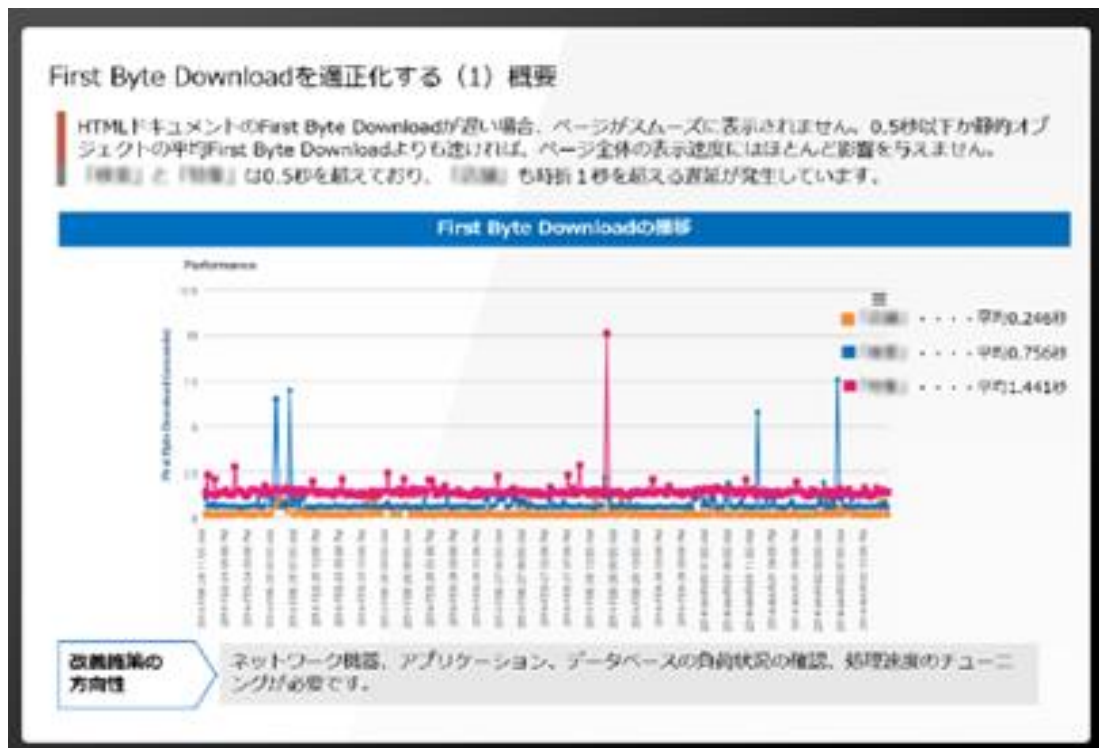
First Byte Downloadを適正化する（1）概要

HTMLドキュメントのFirst Byte Downloadが遅い場合、ページがスムーズに表示されません。0.5秒以下か静的オブジェクトの平均First Byte Downloadよりも速ければ、ページ全体の表示速度にはほとんど影響を与えません。「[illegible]」と「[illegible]」は0.5秒を超えており、「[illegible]」も時折1秒を超える遅延が発生しています。

First Byte Downloadの推移

Performance

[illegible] ・・・・平均0.246秒
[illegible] ・・・・平均0.756秒
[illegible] ・・・・平均1.441秒

改善施策の方向性

ネットワーク機器、アプリケーション、データベースの負荷状況の確認、処理速度のチューニングが必要です。